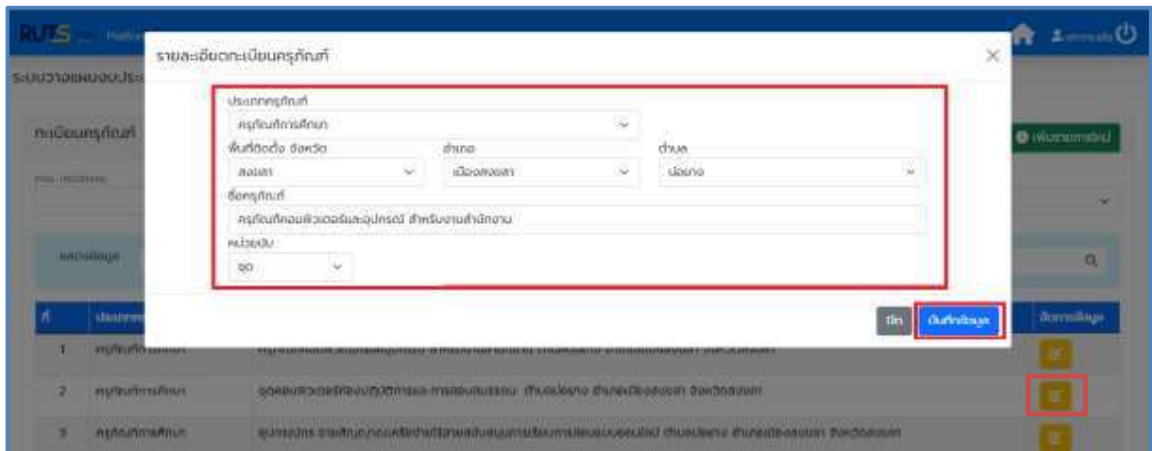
RUTS

ระบบวางแผนงบประ

ทะเบียนครุภัณฑ์

รายละเอียดทะเบียนครุภัณฑ์

ประเภทครุภัณฑ์
ครุภัณฑ์การศึกษา

พื้นที่ติดตั้ง จังหวัด
สงขลา

อำเภอ
เมืองสงขลา

ตำบล
บ่อยาง

ชื่อครุภัณฑ์
ครุภัณฑ์คอมพิวเตอร์และอุปกรณ์ สำหรับงานสำนักงาน

หน่วยนับ
ชุด

ปิด
บันทึกข้อมูล

เพิ่มรายการใหม่

แสดงข้อมูล

| ที่ | ประเภท | | จัดการข้อมูล |
|---|---|---|---|
| 1 | ครุภัณฑ์การศึกษา | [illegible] | |
| 2 | ครุภัณฑ์การศึกษา | ชุดคอมพิวเตอร์ห้องปฏิบัติการและการสอนสมรรถนะ ตำบลบ่อยาง อำเภอเมืองสงขลา จังหวัดสงขลา | |
| 3 | ครุภัณฑ์การศึกษา | อุปกรณ์ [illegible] ตำบลบ่อยาง อำเภอเมืองสงขลา จังหวัดสงขลา | |